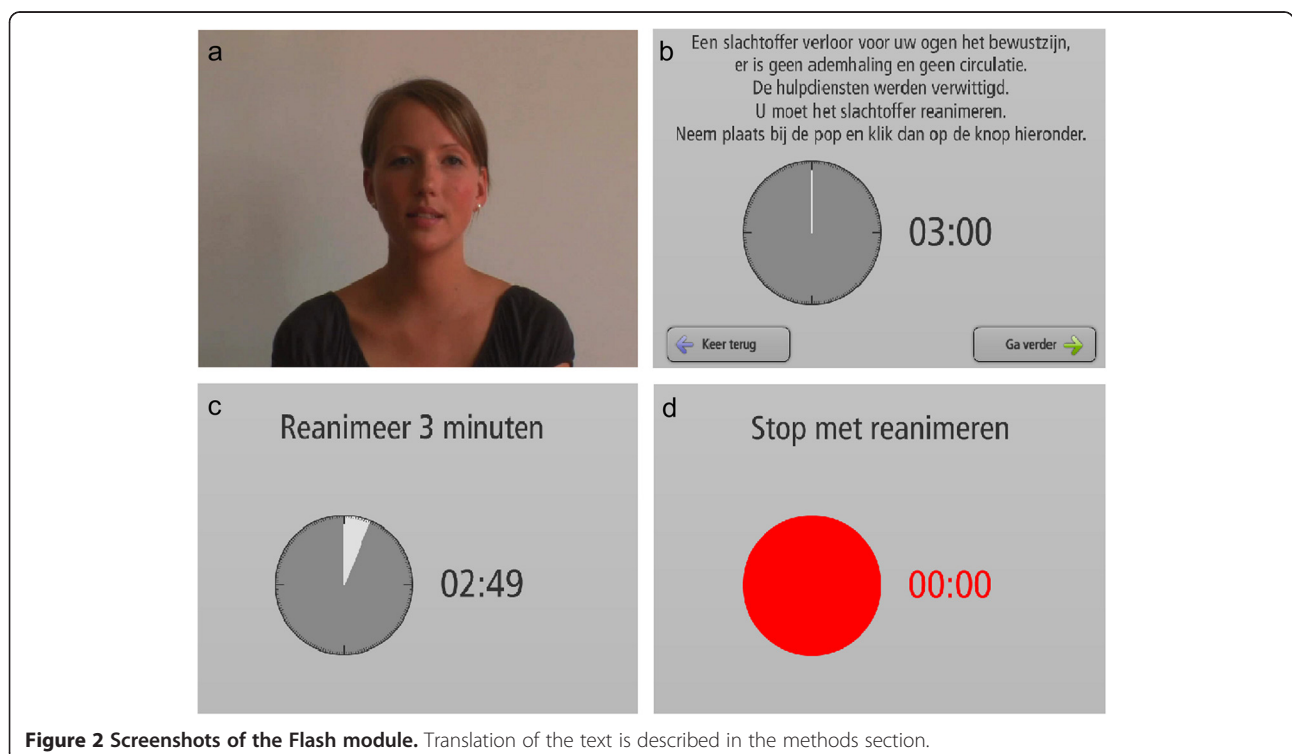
a

b

Een slachtoffer verloor voor uw ogen het bewustzijn, er is geen ademhaling en geen circulatie. De hulpdiensten werden verwittigd. U moet het slachtoffer reanimeren. Neem plaats bij de pop en klik dan op de knop hieronder.

03:00

Keer terug

Ga verder

c

Reanimeer 3 minuten

02:49

d

Stop met reanimeren

00:00

**Figure 2 Screenshots of the Flash module.** Translation of the text is described in the methods section.